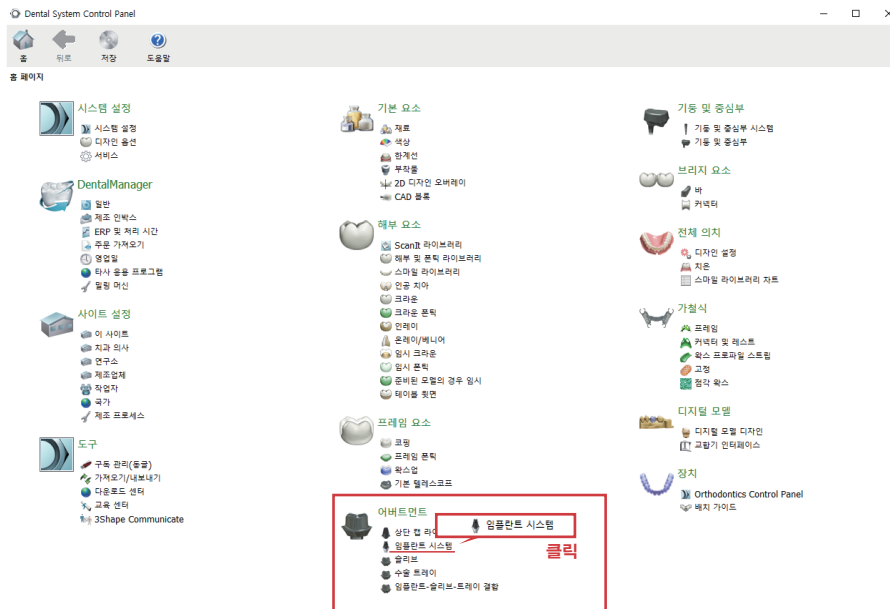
Dental System Control Panel

홈 뒤로 저장 도움말

홈 페이지

시스템 설정
시스템 설정
디자인 옵션
서비스

DentalManager
일반
제조 인박스
ERP 및 처리 시간
주문 가져오기
영업일
타사 응용 프로그램
밀링 머신

사이트 설정
이 사이트
치과 의사
연구소
제조업체
작업자
국가
제조 프로세스

도구
구독 관리(동글)
가져오기/내보내기
다운로드 센터
교육 센터
3Shape Communicate

기본 요소
재료
색상
한계선
부착물
2D 디자인 오버레이
CAD 블록

해부 요소
ScanIt 라이브러리
해부 및 폰틱 라이브러리
스마일 라이브러리
인공 치아
크라운
크라운 폰틱
인레이
온레이/베니어
임시 크라운
임시 폰틱
준비된 모델의 경우 임시
테이블 탑면

프레임 요소
코핑
프레임 폰틱
왁스업
기본 텔레스코프

어버트먼트
상단 캡 라이
임플란트 시스템
슬리브
수술 트레이
임플란트-슬리브-트레이 결합

임플란트 시스템

클릭

기둥 및 중심부
기둥 및 중심부 시스템
기둥 및 중심부

브리지 요소
바
커넥터

전체 의치
디자인 설정
치은
스마일 라이브러리 차트

가철식
프레임
커넥터 및 레스트
왁스 프로파일 스트립
고정
절각 왁스

디지털 모델
디지털 모델 디자인
교합기 인터페이스

장치
Orthodontics Control Panel
배치 가이드